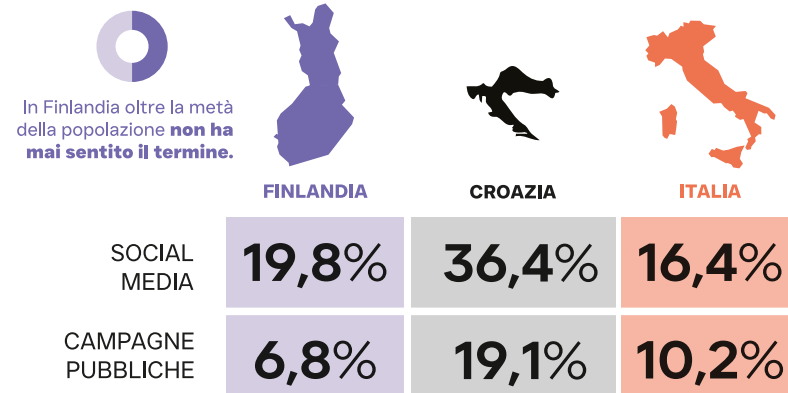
In Finlandia oltre la metà della popolazione **non ha mai sentito il termine.**

| | FINLANDIA | CROAZIA | ITALIA |
|---|---|---|---|
| SOCIAL MEDIA | 19,8% | 36,4% | 16,4% |
| CAMPAGNE PUBBLICHE | 6,8% | 19,1% | 10,2% |